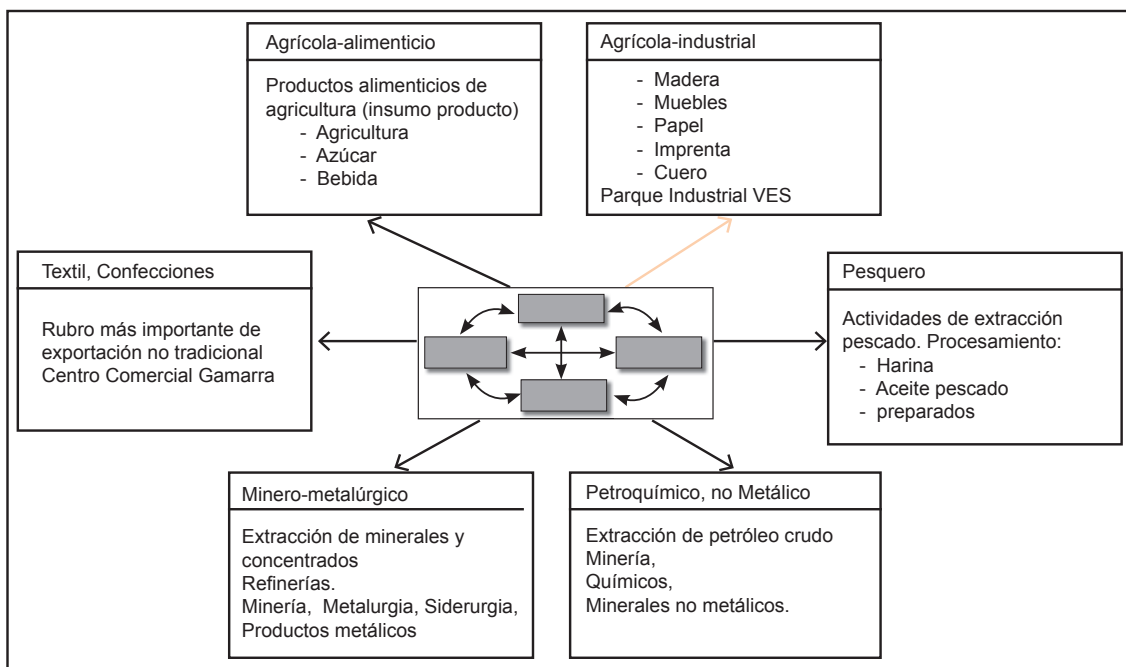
Agrícola-alimenticio

Productos alimenticios de agricultura (insumo producto)
- Agricultura
- Azúcar
- Bebida

Agrícola-industrial

- Madera
- Muebles
- Papel
- Imprenta
- Cuero
Parque Industrial VES

Textil, Confecciones

Rubro más importante de exportación no tradicional
Centro Comercial Gamarra

Pesquero

Actividades de extracción pescado. Procesamiento:
- Harina
- Aceite pescado
- preparados

Minero-metalúrgico

Extracción de minerales y concentrados
Refinerías.
Minería, Metalurgia, Siderurgia, Productos metálicos

Petroquímico, no Metálico

Extracción de petróleo crudo
Minería,
Químicos,
Minerales no metálicos.